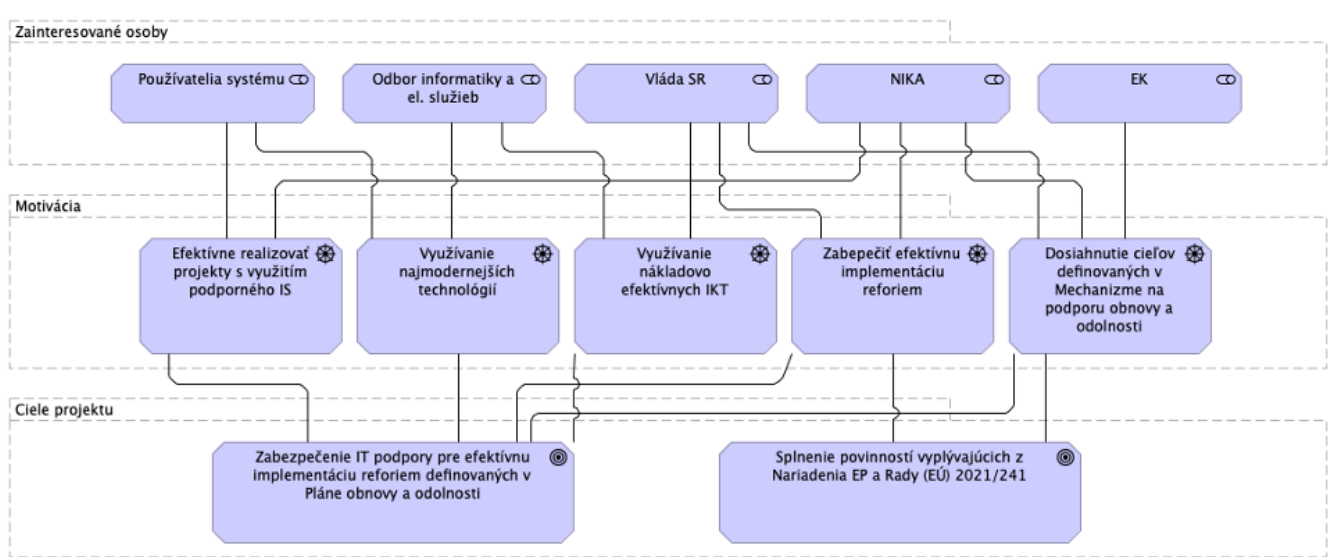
Zainteresované osoby

Používatelia systému

Odbor informatiky a el. služieb

Vláda SR

NIKA

EK

Motivácia

Efektívne realizovať projekty s využitím podporného IS

Využívanie najmodernejších technológií

Využívanie nákladovo efektívnych IKT

Zabezpečiť efektívnu implementáciu reforiem

Dosiahnutie cieľov definovaných v Mechanizme na podporu obnovy a odolnosti

Ciele projektu

Zabezpečenie IT podpory pre efektívnu implementáciu reforiem definovaných v Pláne obnovy a odolnosti

Splnenie povinností vyplývajúcich z Nariadenia EP a Rady (EÚ) 2021/241